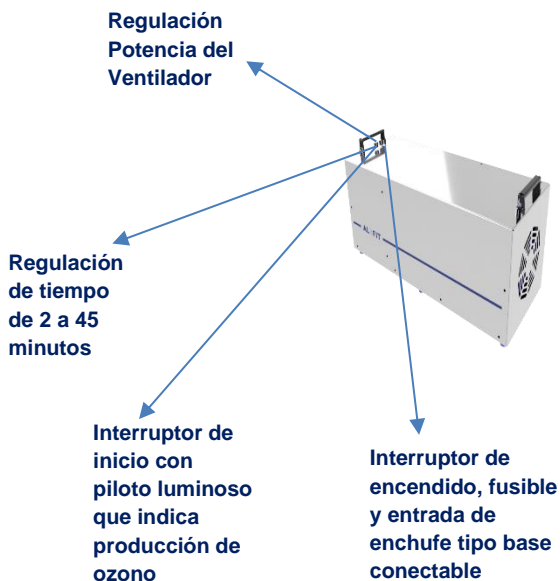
Regulación Potencia del Ventilador

Regulación de tiempo de 2 a 45 minutos

AL-TIT

Interruptor de inicio con piloto luminoso que indica producción de ozono

Interruptor de encendido, fusible y entrada de enchufe tipo base conectable